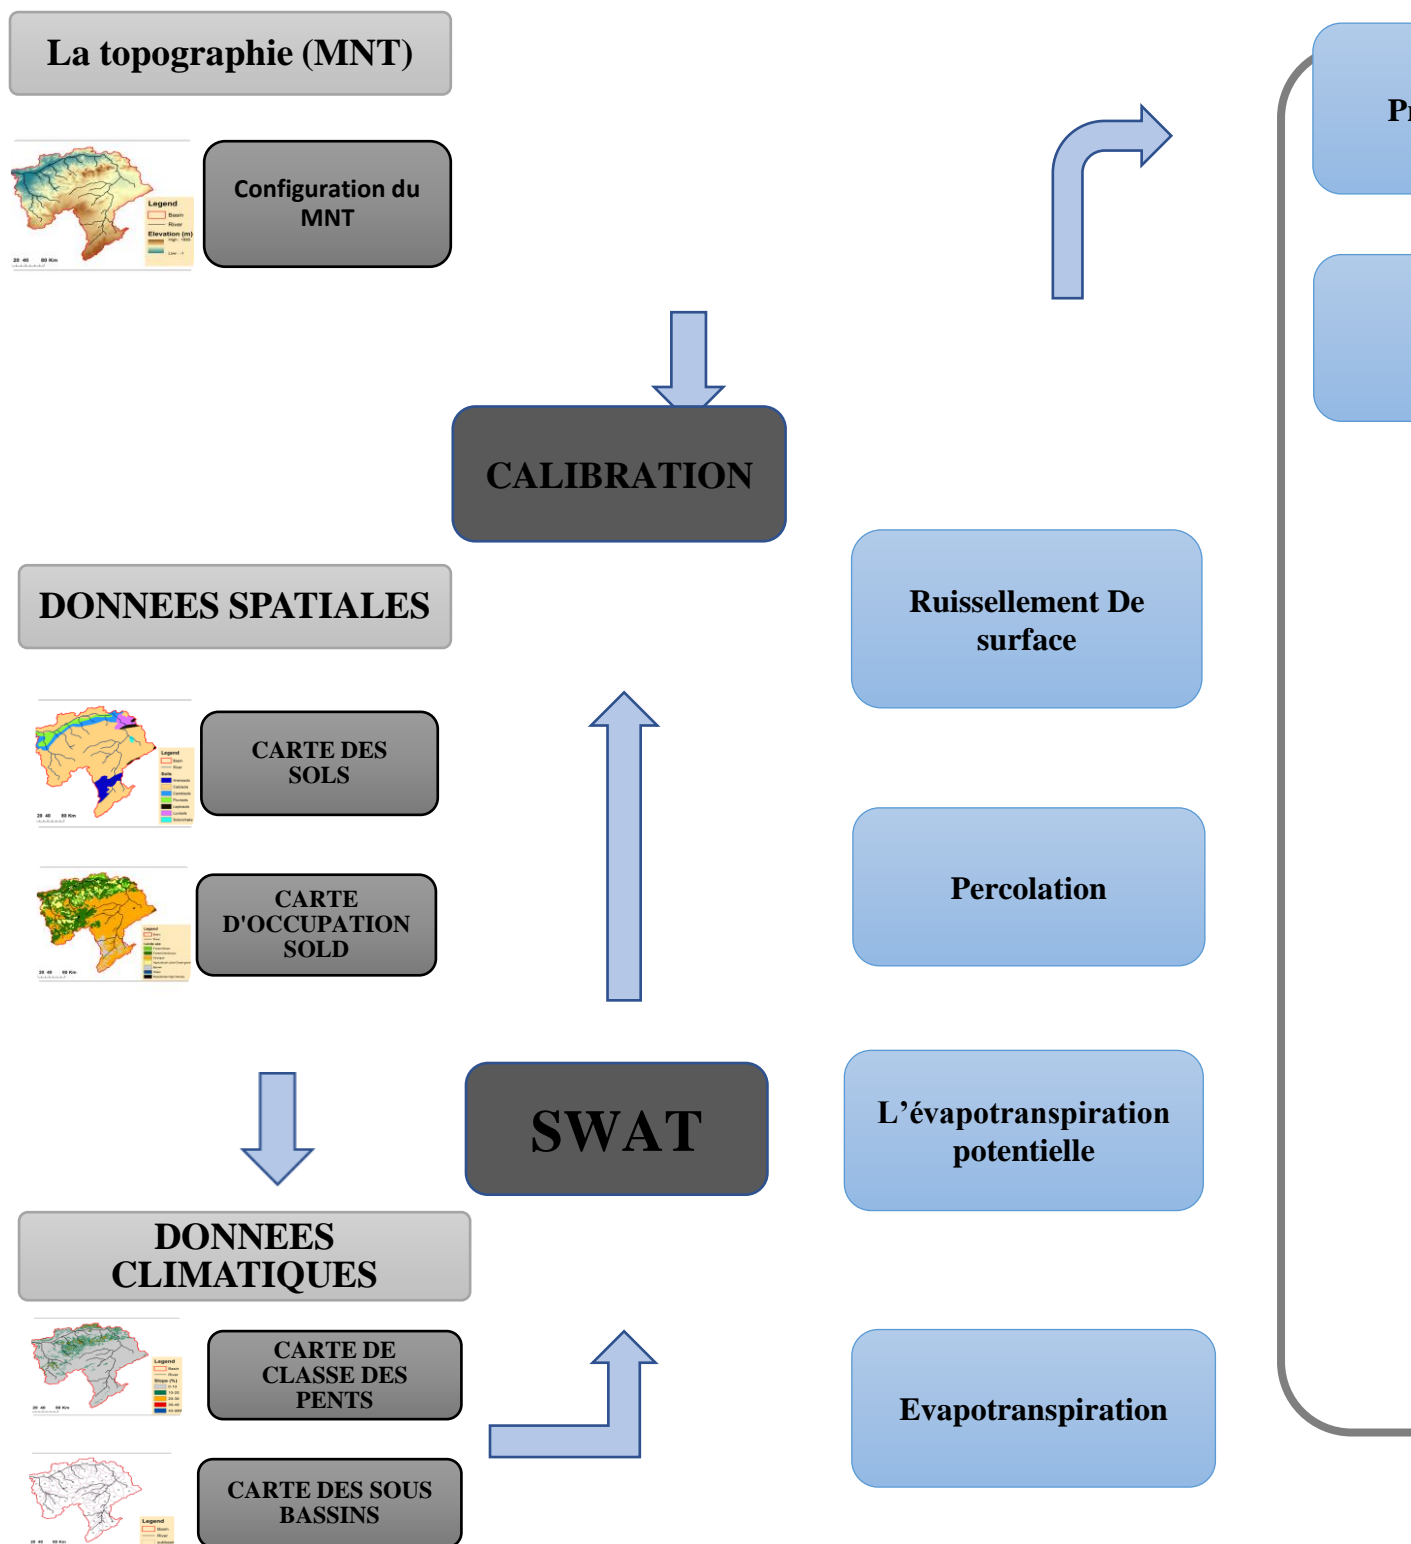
La topographie (MNT)

Legend
Basin
River
Elevation (m)
20 40 80 Km

Configuration du MNT

CALIBRATION

DONNEES SPATIALES

Legend
20 40 80 Km

CARTE DES SOLS

CARTE D'OCCUPATION SOLD

Legend
20 40 80 Km

DONNEES CLIMATIQUES

Legend
Slope (%)
20 40 80 Km

CARTE DE CLASSE DES PENTS

Legend

CARTE DES SOUS BASSINS

SWAT

Ruissellement De surface

Percolation

L’évapotranspiration potentielle

Evapotranspiration

Pr